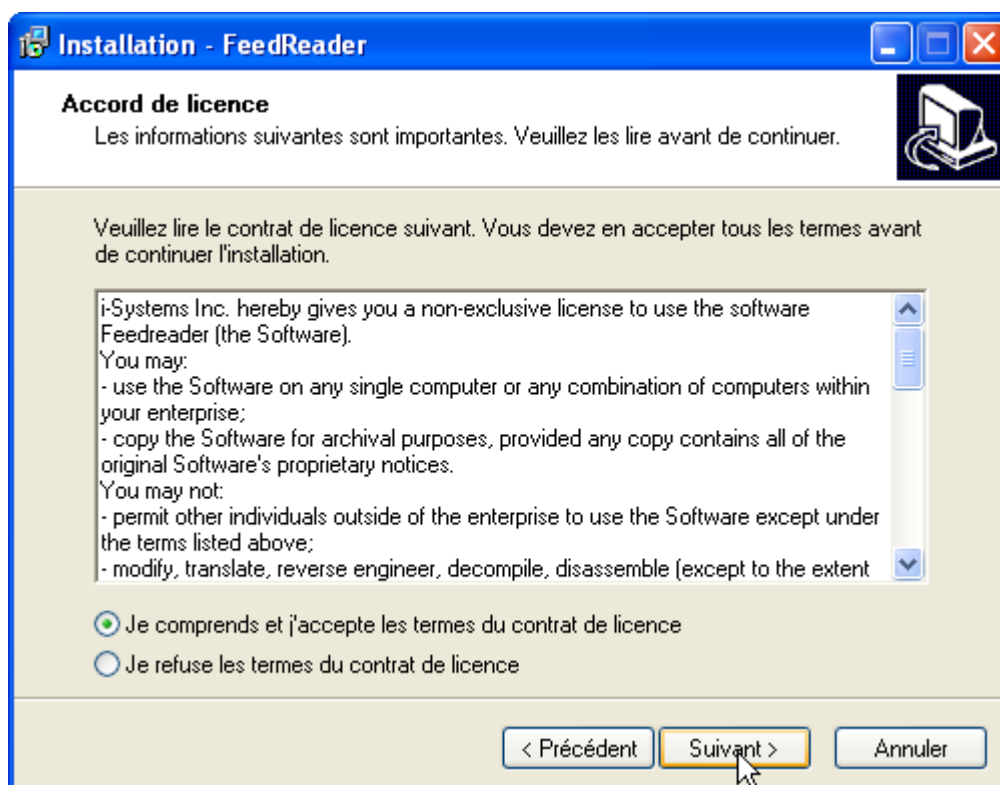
Installation - FeedReader

Accord de licence

Les informations suivantes sont importantes. Veuillez les lire avant de continuer.

Veuillez lire le contrat de licence suivant. Vous devez en accepter tous les termes avant de continuer l'installation.

i-Systems Inc. hereby gives you a non-exclusive license to use the software Feedreader (the Software).
You may:
- use the Software on any single computer or any combination of computers within your enterprise;
- copy the Software for archival purposes, provided any copy contains all of the original Software's proprietary notices.
You may not:
- permit other individuals outside of the enterprise to use the Software except under the terms listed above;
- modify, translate, reverse engineer, decompile, disassemble (except to the extent

Je comprends et j'accepte les termes du contrat de licence

Je refuse les termes du contrat de licence

< Précédent

Suivant >

Annuler